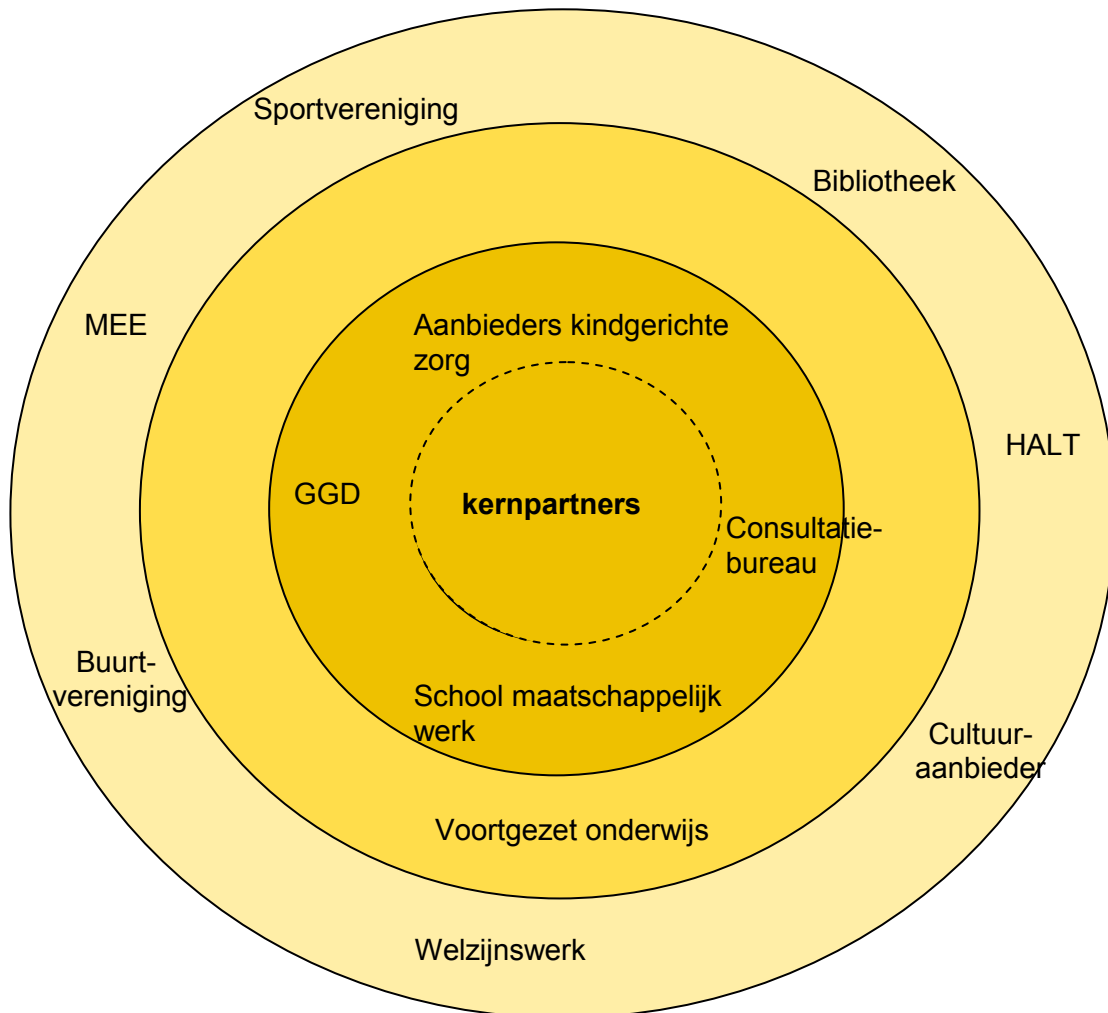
Sportvereniging

Bibliotheek

MEE

Aanbieders kindgerichte zorg

HALT

GGD

kernpartners

Consultatiebureau

Buurtvereniging

School maatschappelijk werk

Cultuuraanbieder

Voortgezet onderwijs

Welzijnswerk